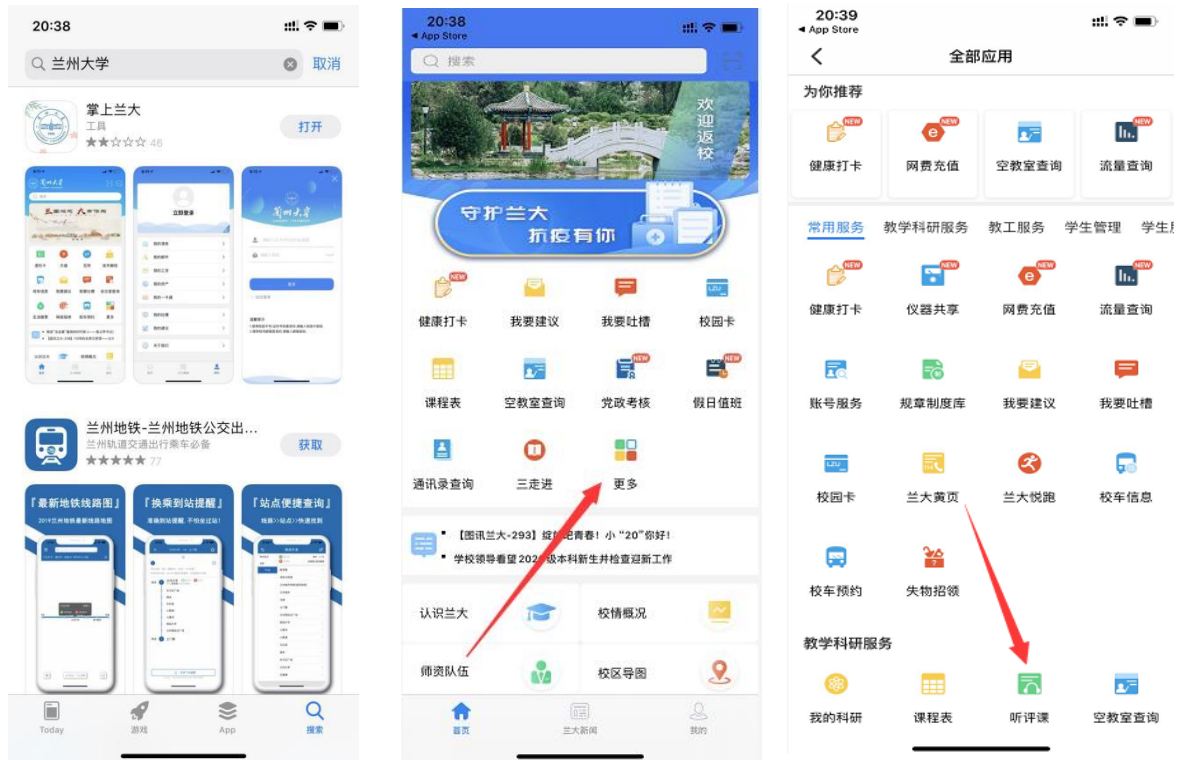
20:38

兰州大学 取消

掌上兰大
工具
46
打开

兰州地铁-兰州地铁公交出...
兰州轨道交通出行乘车必备
77
获取

『最新地铁线路图』
『换乘到站提醒』
『站点便捷查询』

Today 游戏 App 搜索

20:38
App Store
搜索
欢迎返校
守护兰大
抗疫有你

NEW
健康打卡 我要建议 我要吐槽 校园卡
课程表 空教室查询 党政考核 假日值班
通讯录查询 三走进 更多

【图讯兰大-293】绽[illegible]青春！小"20"你好！
学校领导看望202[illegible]级本科新生并检查迎新工作

认识兰大 校情概况
师资队伍 校区导图

首页 兰大新闻 我的

20:39
App Store
全部应用
为你推荐
健康打卡 网费充值 空教室查询 流量查询

常用服务 教学科研服务 教工服务 学生管理 学生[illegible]
健康打卡 仪器共享 网费充值 流量查询
账号服务 规章制度库 我要建议 我要吐槽
校园卡 兰大黄页 兰大悦跑 校车信息
校车预约 失物招领

教学科研服务
我的科研 课程表 听评课 空教室查询